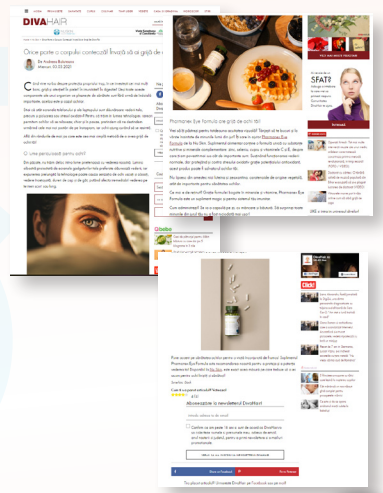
DIVAHAIR

Orice parte a corpului contează! Învață să ai grijă de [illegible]

De Andreea Bulumac
Marți, 01.02.2022

Pharmanex face formule pe grijă de ochi tăi!

SFAT

Abonează-te la newsletterul DivaHair!

Adresa de email

Click